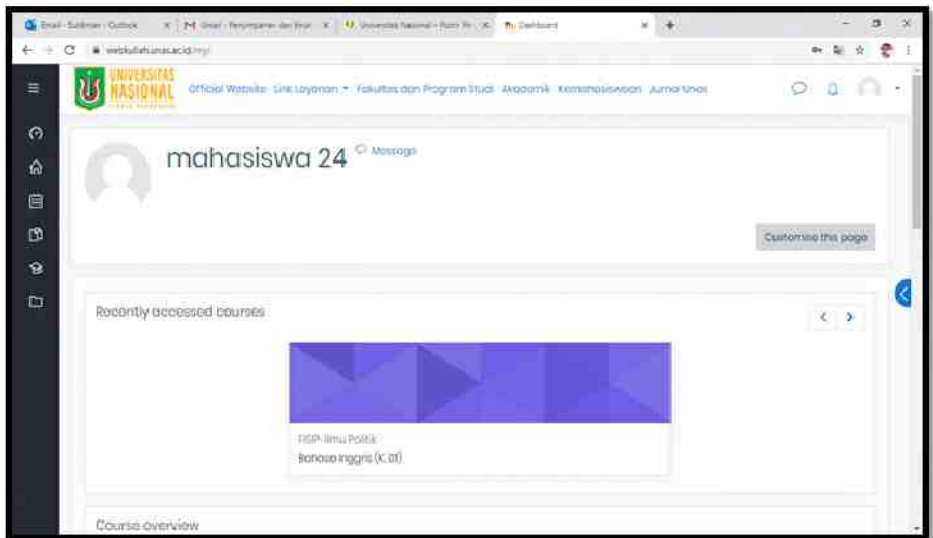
Email - Sulaiman - Outlook
M Gmail - Penyimpanan dan Email
Universitas Nasional - Point Pr
Dashboard

webkuliah.unas.ac.id/my/

UNIVERSITAS NASIONAL

Official Website Link Layanan Fakultas dan Program Studi Akademik Kemahasiswaan Jurnal Unas

mahasiswa 24 Message

Customise this page

Recently accessed courses

FISIP-Ilmu Politik
Bahasa Inggris (K. 01)

Course overview